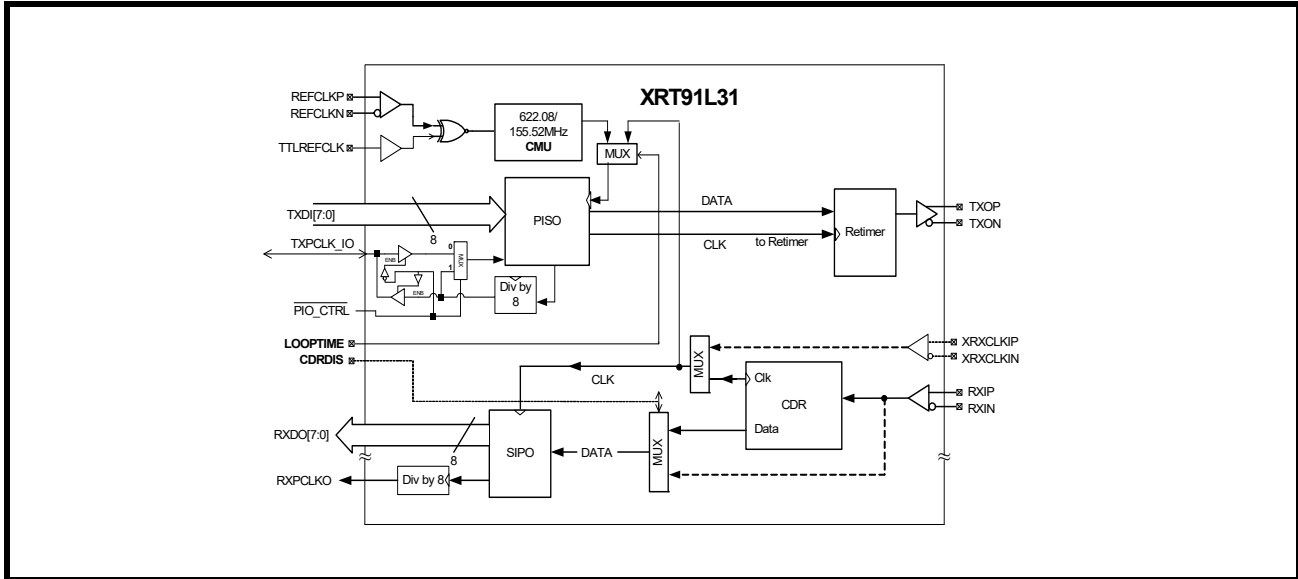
XRT91L31

REFCLKP
REFCLKN
TTLREFCLK

622.08/
155.52MHz
CMU

MUX

TXDI[7:0]
8
PISO
DATA
CLK
to Retimer
Retimer
TXOP
TXON

TXPCLK_IO
ENB
0
1
MUX
ENB
Div by
8
$\overline{\text{PIO\_CTRL}}$

LOOPTIME
CDRDIS

MUX
XRXCLKIP
XRXCLKIN

CLK
Clk
CDR
Data
RXIP
RXIN

RXDO[7:0]
8
SIPO
DATA
MUX

RXPCLKO
Div by 8